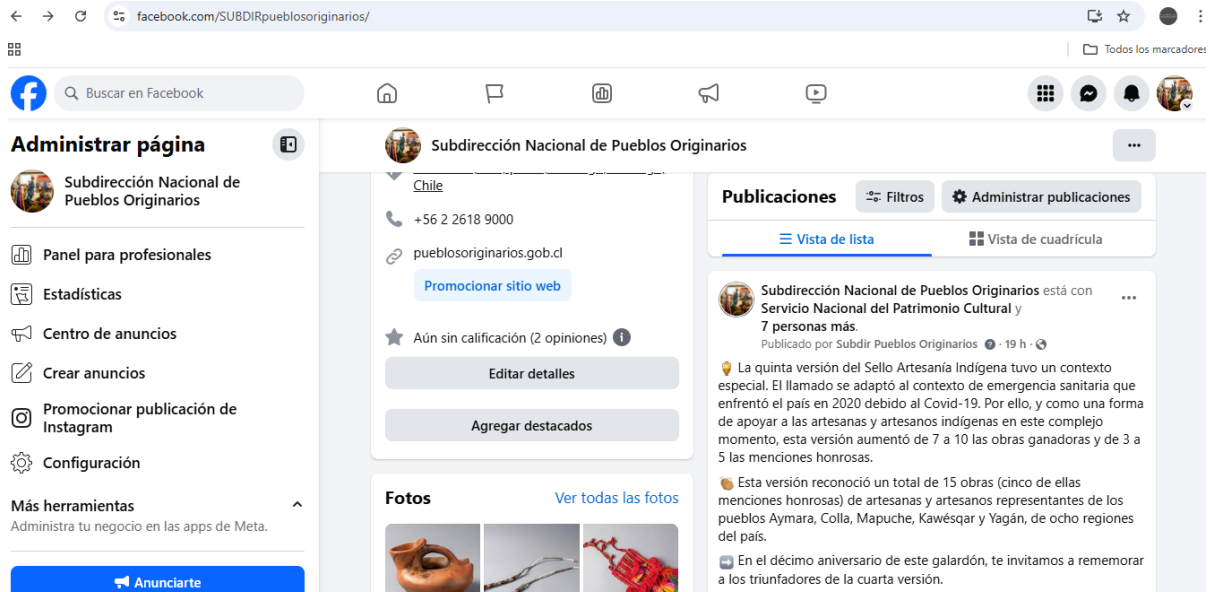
facebook.com/SUBDIRpueblosoriginarios/

Todos los marcadores

Buscar en Facebook

Administrar página

Subdirección Nacional de Pueblos Originarios

Panel para profesionales

Estadísticas

Centro de anuncios

Crear anuncios

Promocionar publicación de Instagram

Configuración

Más herramientas

Administra tu negocio en las apps de Meta.

Anunciarte

Subdirección Nacional de Pueblos Originarios

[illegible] Chile

+56 2 2618 9000

pueblosoriginarios.gob.cl

Promocionar sitio web

Aún sin calificación (2 opiniones)

Editar detalles

Agregar destacados

Fotos

Ver todas las fotos

Publicaciones

Filtros

Administrar publicaciones

Vista de lista

Vista de cuadrícula

Subdirección Nacional de Pueblos Originarios está con Servicio Nacional del Patrimonio Cultural y 7 personas más.

Publicado por Subdir Pueblos Originarios · 19 h ·

La quinta versión del Sello Artesanía Indígena tuvo un contexto especial. El llamado se adaptó al contexto de emergencia sanitaria que enfrentó el país en 2020 debido al Covid-19. Por ello, y como una forma de apoyar a las artesanas y artesanos indígenas en este complejo momento, esta versión aumentó de 7 a 10 las obras ganadoras y de 3 a 5 las menciones honrosas.

Esta versión reconoció un total de 15 obras (cinco de ellas menciones honrosas) de artesanas y artesanos representantes de los pueblos Aymara, Colla, Mapuche, Kawésqar y Yagán, de ocho regiones del país.

En el décimo aniversario de este galardón, te invitamos a rememorar a los triunfadores de la cuarta versión.